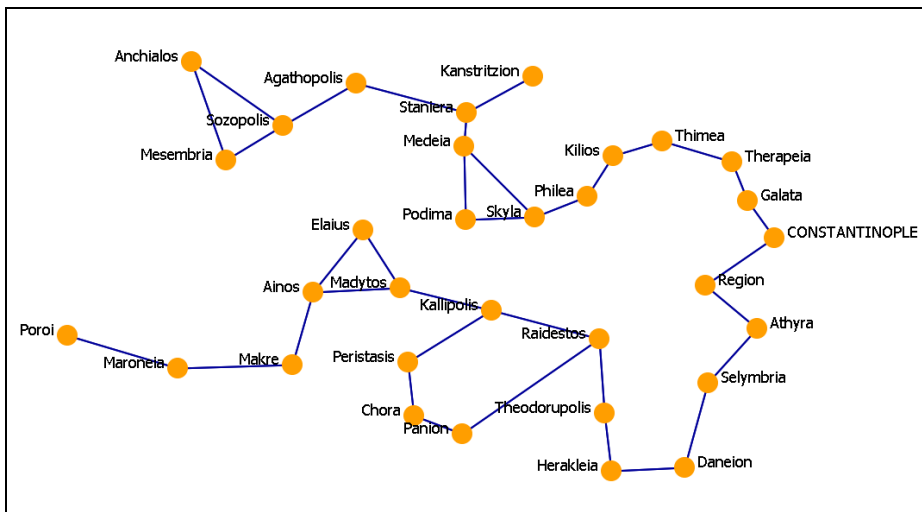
Anchialos
Agathopolis
Kanstritzion
Staniera
Sozopolis
Medeia
Mesembria
Kilios
Thimea
Therapeia
Phllea
Galata
Podima
Skyla
CONSTANTINOPLE
Elaius
Region
Ainos
Madytos
Kallipolis
Athyra
Poroi
Raidestos
Peristasis
Maroneia
Makre
Selymbria
Chora
Theodorupolis
Panion
Herakleia
Daneion